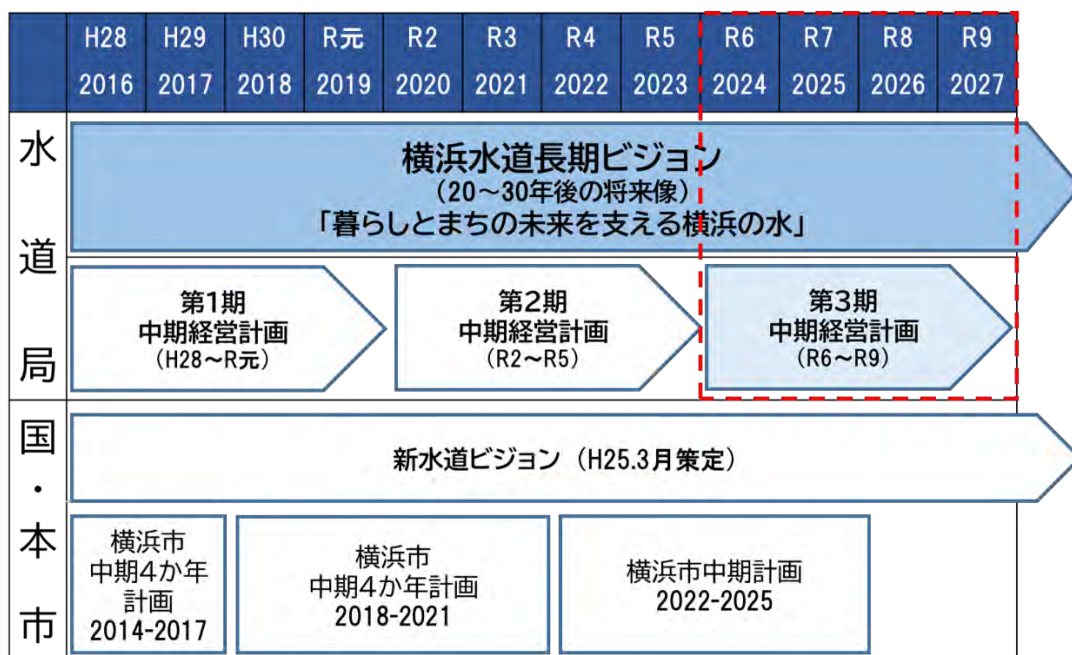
| | H28 2016 | H29 2017 | H30 2018 | R元 2019 | R2 2020 | R3 2021 | R4 2022 | R5 2023 | R6 2024 | R7 2025 | R8 2026 | R9 2027 |
|---|---|---|---|---|---|---|---|---|---|---|---|---|

水道局

横浜水道長期ビジョン
（20～30年後の将来像）
「暮らしとまちの未来を支える横浜の水」

第1期
中期経営計画
（H28～R元）

第2期
中期経営計画
（R2～R5）

第3期
中期経営計画
（R6～R9）

国・本市

新水道ビジョン（H25.3月策定）

横浜市
中期4か年
計画
2014-2017

横浜市
中期4か年計画
2018-2021

横浜市中期計画
2022-2025